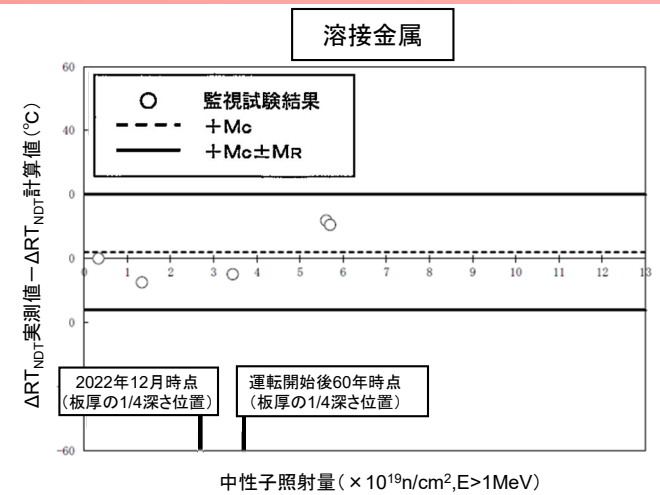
溶接金属

60

40

0

0

0

-60

0 1 2 3 4 5 6 7 8 9 10 11 12 13

監視試験結果
+Mc
+Mc±MR

$\Delta RT_{NDT}$実測値－$\Delta RT_{NDT}$計算値（℃）

2022年12月時点
（板厚の1/4深さ位置）

運転開始後60年時点
（板厚の1/4深さ位置）

中性子照射量（×$10^{19}$n/cm$^2$,E>1MeV）